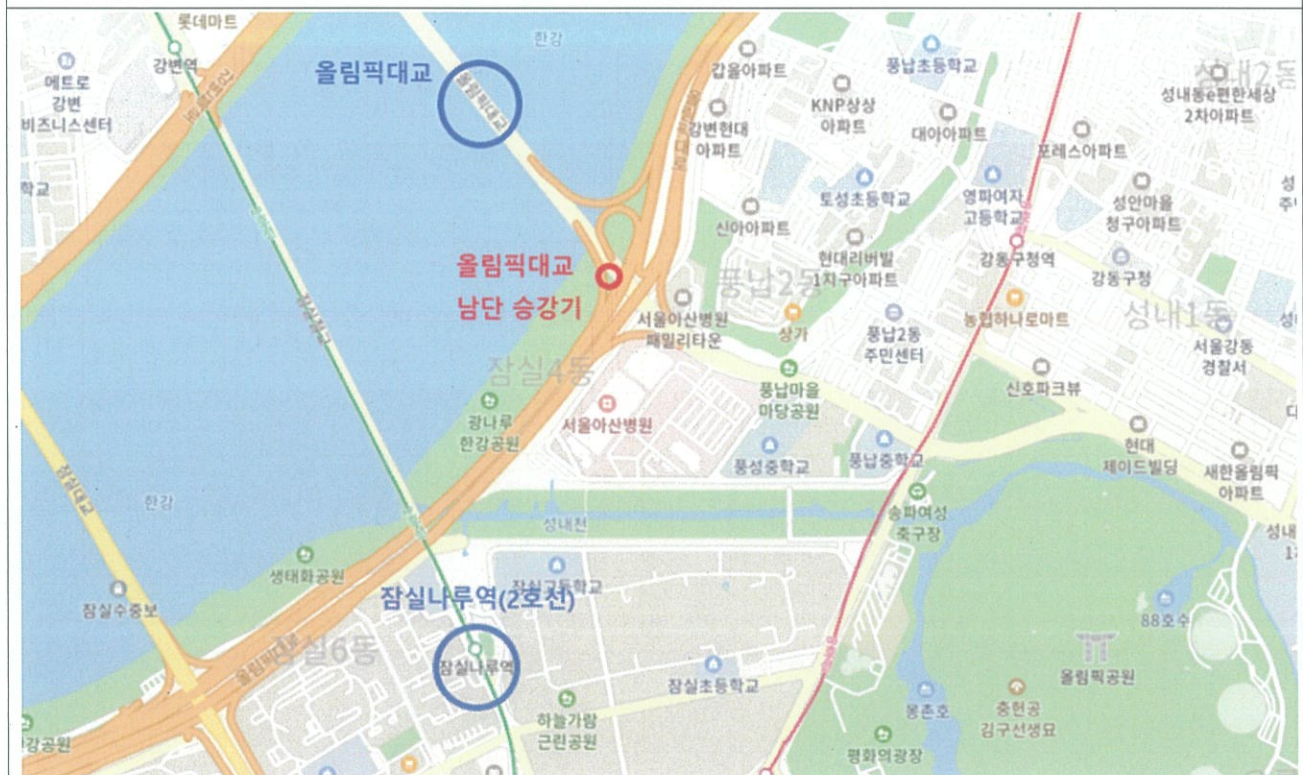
롯데마트
메트로
강변
비즈니스센터
강변역
학교
한강
올림픽대교
올림픽대교
갑을아파트
강변현대
아파트
KNP상상
아파트
풍납초등학교
대아아파트
성내2동
성내동e편한세상
2차아파트
포레스아파트
영파여자
고등학교
성안마을
청구아파트
토성초등학교
신아아파트
현대리버빌
1지구아파트
풍납2동
강동구청역
강동구청
성내1동
올림픽대교
남단 승강기
서울아산병원
패밀리타운
상가
풍납2동
주민센터
농협하나로마트
서울강동
경찰서
잠실4동
광나루
한강공원
서울아산병원
풍납마을
마당공원
신호파크뷰
풍성중학교
풍납중학교
현대
제이드빌딩
새한올림픽
아파트
한강
성내천
송파여성
축구장
생태화공원
잠실나루역(2호선)
잠실고등학교
잠실수중보
잠실6동
잠실나루역
잠실초등학교
88호수
올림픽공원
하늘가람
근린공원
몽촌호
충현공
김구선생묘
평화의광장
강공원